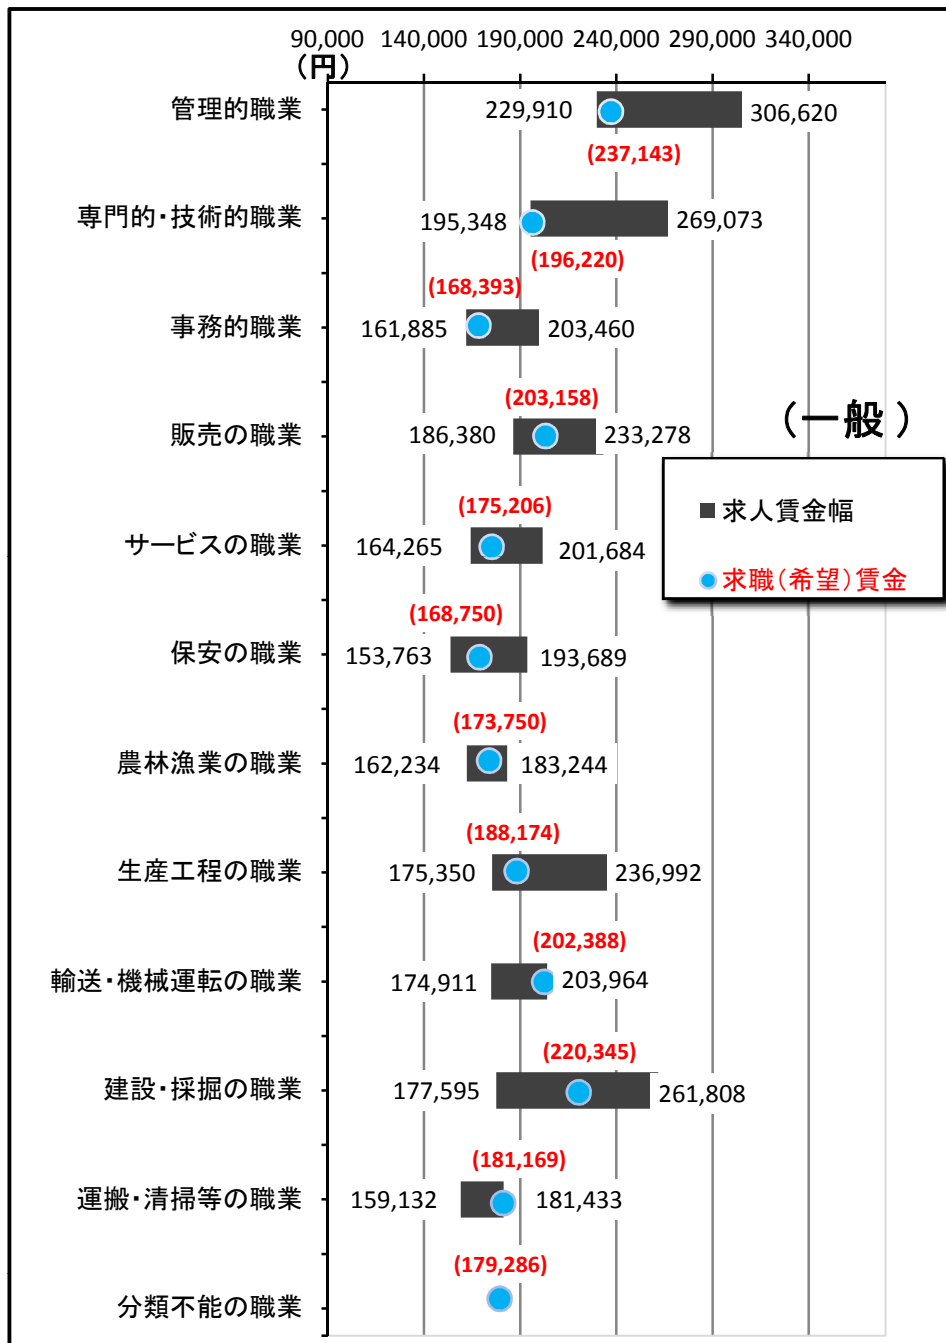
90,000 140,000 190,000 240,000 290,000 340,000
（円）

管理的職業 229,910 306,620 (237,143)

専門的･技術的職業 195,348 269,073 (196,220)

(168,393)
事務的職業 161,885 203,460

(203,158)
販売の職業 186,380 233,278

（一般）

求人賃金幅
求職（希望）賃金

(175,206)
サービスの職業 164,265 201,684

(168,750)
保安の職業 153,763 193,689

(173,750)
農林漁業の職業 162,234 183,244

(188,174)
生産工程の職業 175,350 236,992

(202,388)
輸送･機械運転の職業 174,911 203,964

(220,345)
建設･採掘の職業 177,595 261,808

(181,169)
運搬･清掃等の職業 159,132 181,433

(179,286)
分類不能の職業